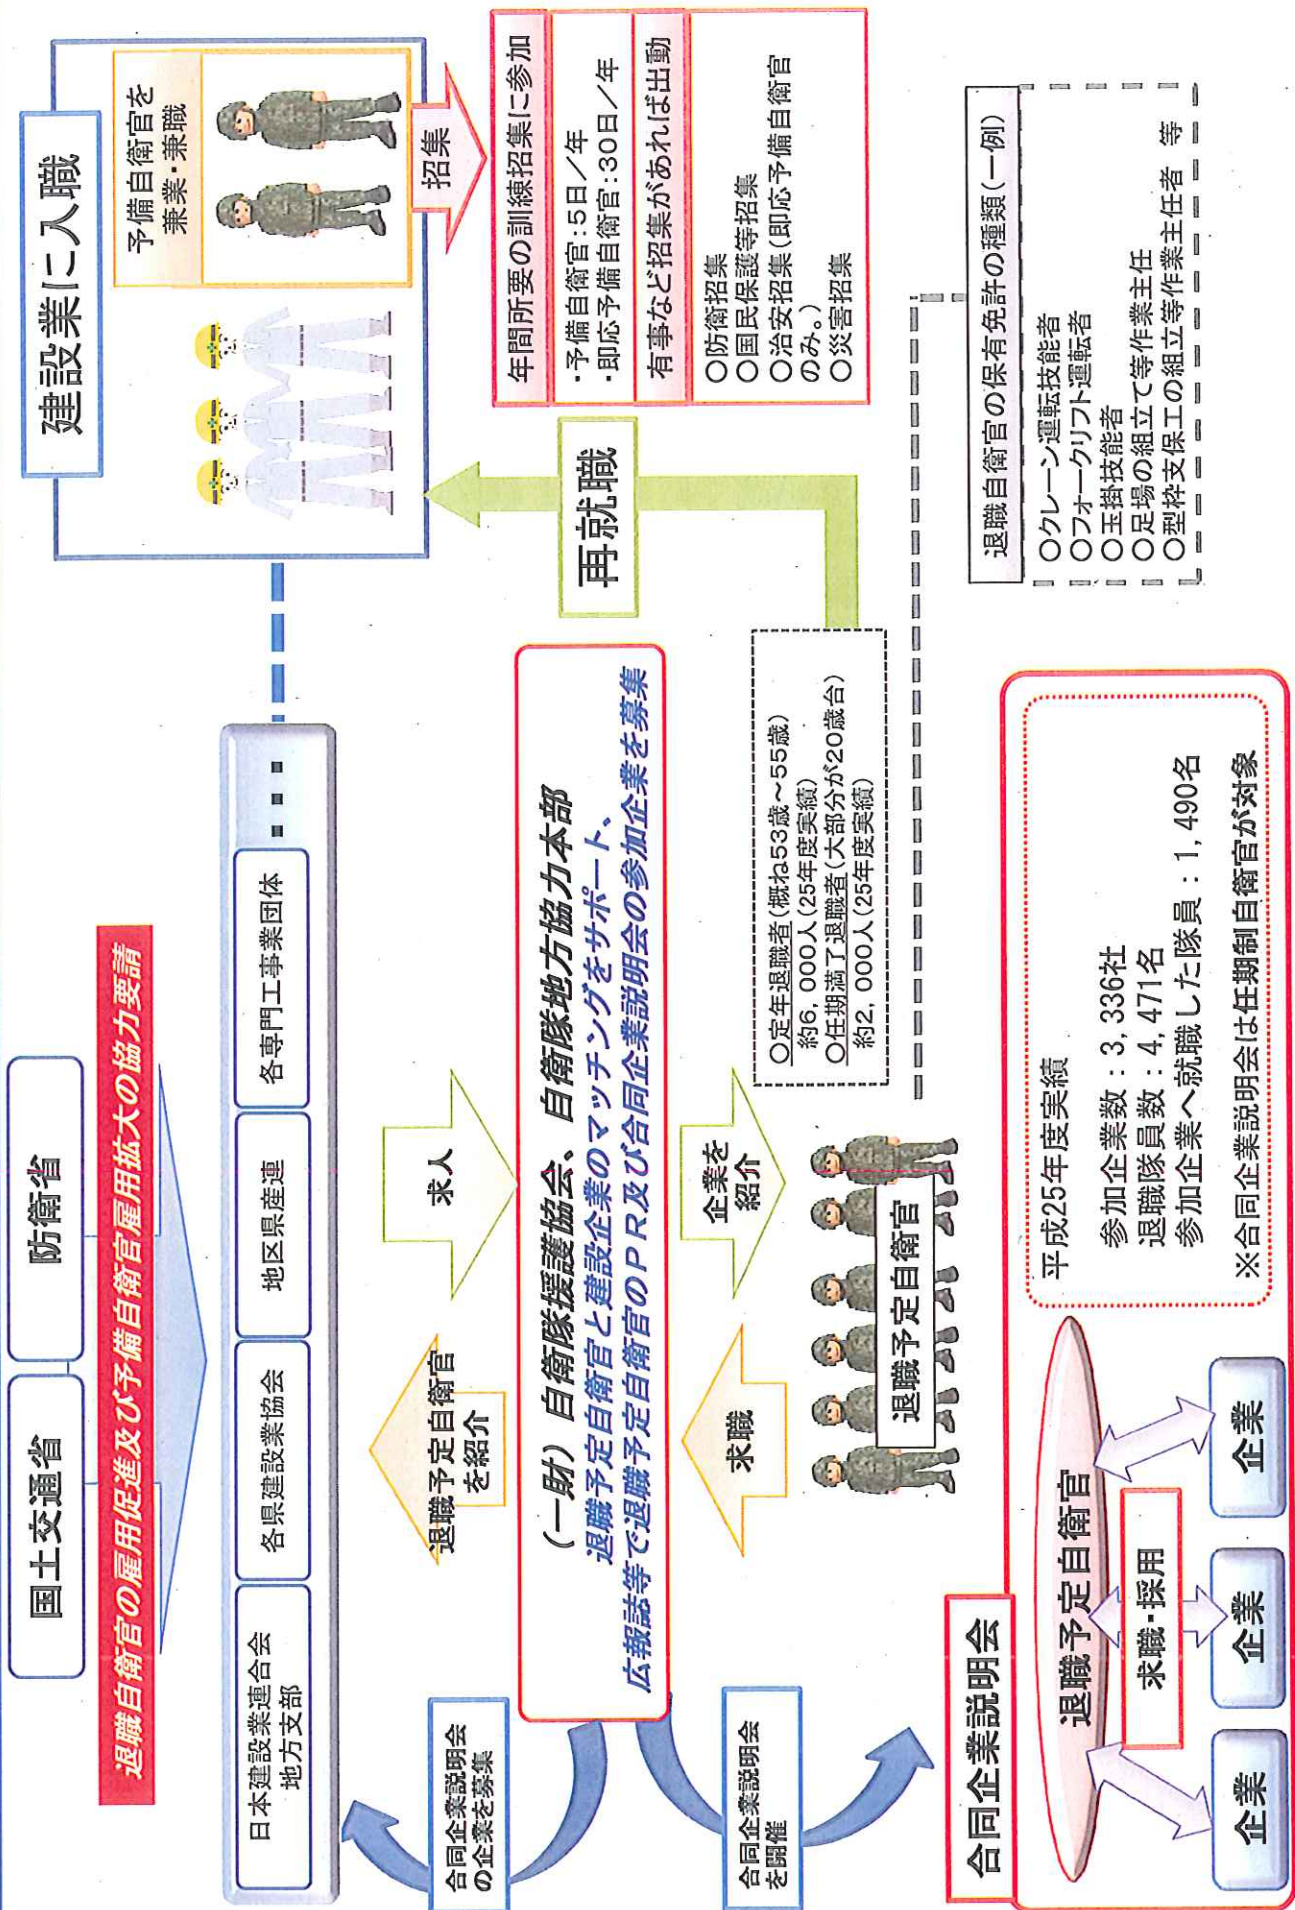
国土交通省

防衛省

退職自衛官の雇用促進及び予備自衛官雇用拡大の協力要請

日本建設業連合会 地方支部

各県建設業協会

地区県産連

各専門工事業団体

・・・

建設業に入職

予備自衛官を兼業・兼職

招集

年間所要の訓練招集に参加

・予備自衛官：5日／年
・即応予備自衛官：30日／年

有事など招集があれば出勤

○防衛招集
○国民保護等招集
○治安招集（即応予備自衛官のみ。）
○災害招集

再就職

退職予定自衛官を紹介

求人

（一財）自衛隊援護協会、自衛隊地方協力本部
退職予定自衛官と建設企業のマッチングをサポート、
広報誌等で退職予定自衛官のPR及び合同企業説明会の参加企業を募集

求職

企業を紹介

○定年退職者（概ね53歳～55歳）
約6，000人（25年度実績）
○任期満了退職者（大部分が20歳台）
約2，000人（25年度実績）

退職予定自衛官

退職自衛官の保有免許の種類（一例）

○クレーン運転技能者
○フォークリフト運転者
○玉掛技能者
○足場の組立て等作業主任
○型枠支保工の組立等作業主任者　等

合同企業説明会の企業を募集

合同企業説明会を開催

合同企業説明会

退職予定自衛官

求職・採用

企業

企業

企業

平成25年度実績

参加企業数：3，336社
退職隊員数：4，471名
参加企業へ就職した隊員：1，490名

※合同企業説明会は任期制自衛官が対象